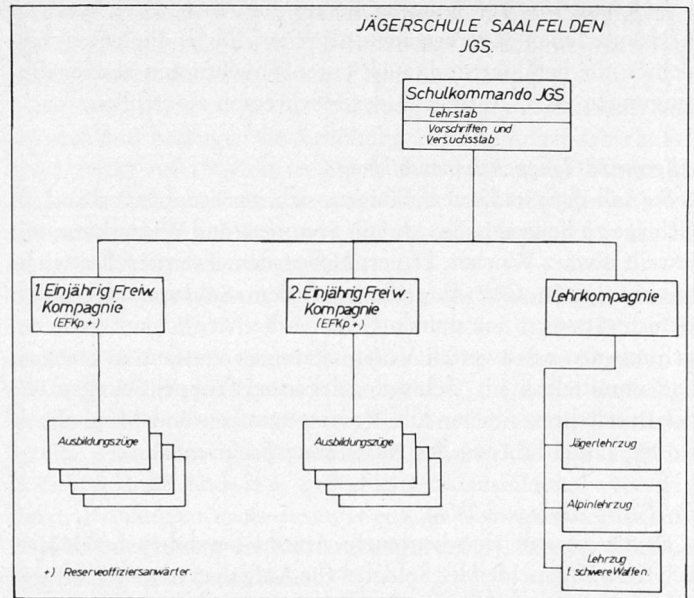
JÄGERSCHULE SAALFELDEN
JGS.

Schulkommando JGS
Lehrstab
Vorschriften und Versuchsstab

1. Einjährig Freiw. Kompagnie
(EFKp +)

2. Einjährig Freiw. Kompagnie
(EFKp +)

Lehrkompagnie

Ausbildungszüge

Ausbildungszüge

Jägerlehrzug

Alpinlehrzug

Lehrzug f. schwere Waffen.

+) Reserveoffiziersanwärter.